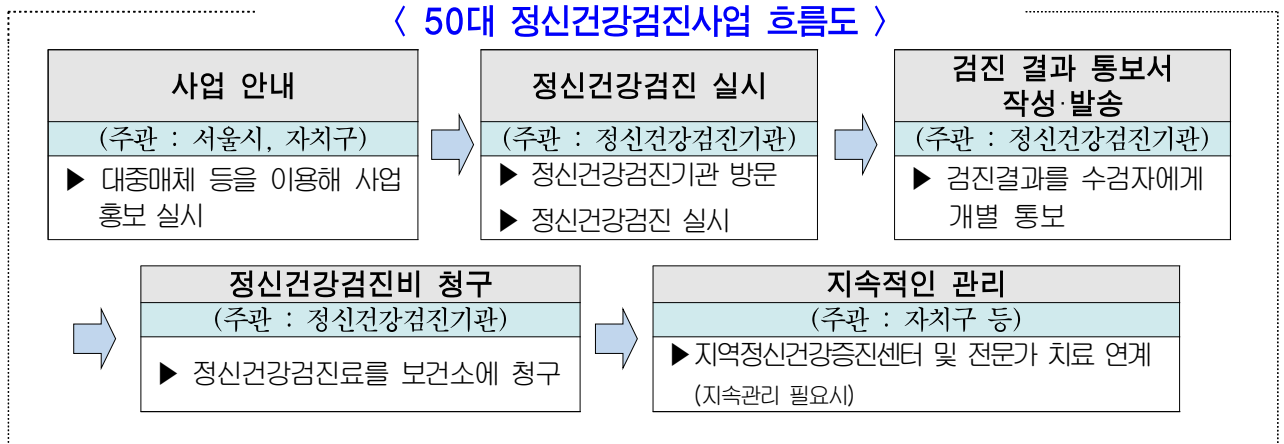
〈 50대 정신건강검진사업 흐름도 〉

사업 안내
(주관 : 서울시, 자치구)
▶ 대중매체 등을 이용해 사업 홍보 실시

정신건강검진 실시
(주관 : 정신건강검진기관)
▶ 정신건강검진기관 방문
▶ 정신건강검진 실시

검진 결과 통보서 작성·발송
(주관 : 정신건강검진기관)
▶ 검진결과를 수검자에게 개별 통보

정신건강검진비 청구
(주관 : 정신건강검진기관)
▶ 정신건강검진료를 보건소에 청구

지속적인 관리
(주관 : 자치구 등)
▶지역정신건강증진센터 및 전문가 치료 연계
(지속관리 필요시)